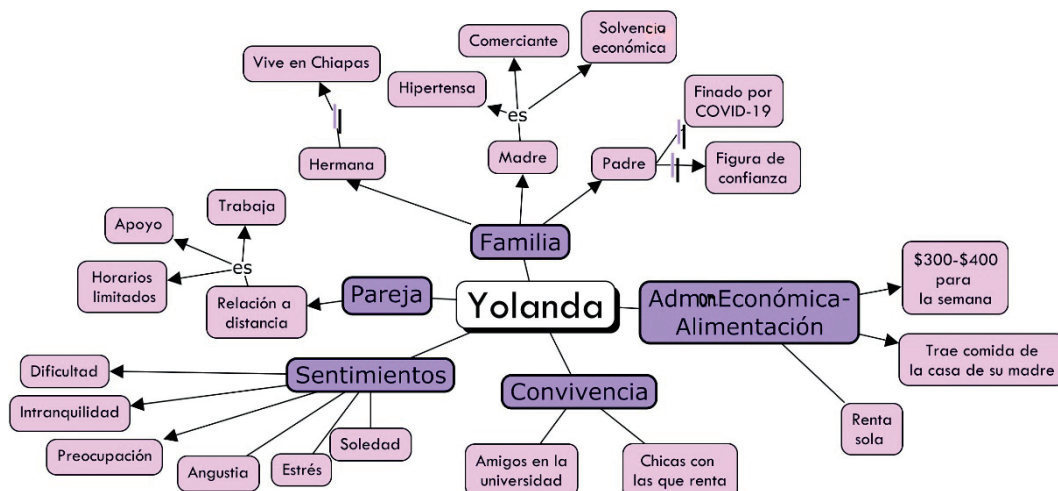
Yolanda

Familia

Hermana

Vive en Chiapas

Madre

es

Hipertensa

Comerciante

Solvencia económica

Padre

Finado por COVID-19

Figura de confianza

Pareja

Relación a distancia

es

Trabaja

Apoyo

Horarios limitados

Adm. Económica-Alimentación

$300-$400 para la semana

Trae comida de la casa de su madre

Renta sola

Sentimientos

Dificultad

Intranquilidad

Preocupación

Angustia

Estrés

Soledad

Convivencia

Amigos en la universidad

Chicas con las que renta